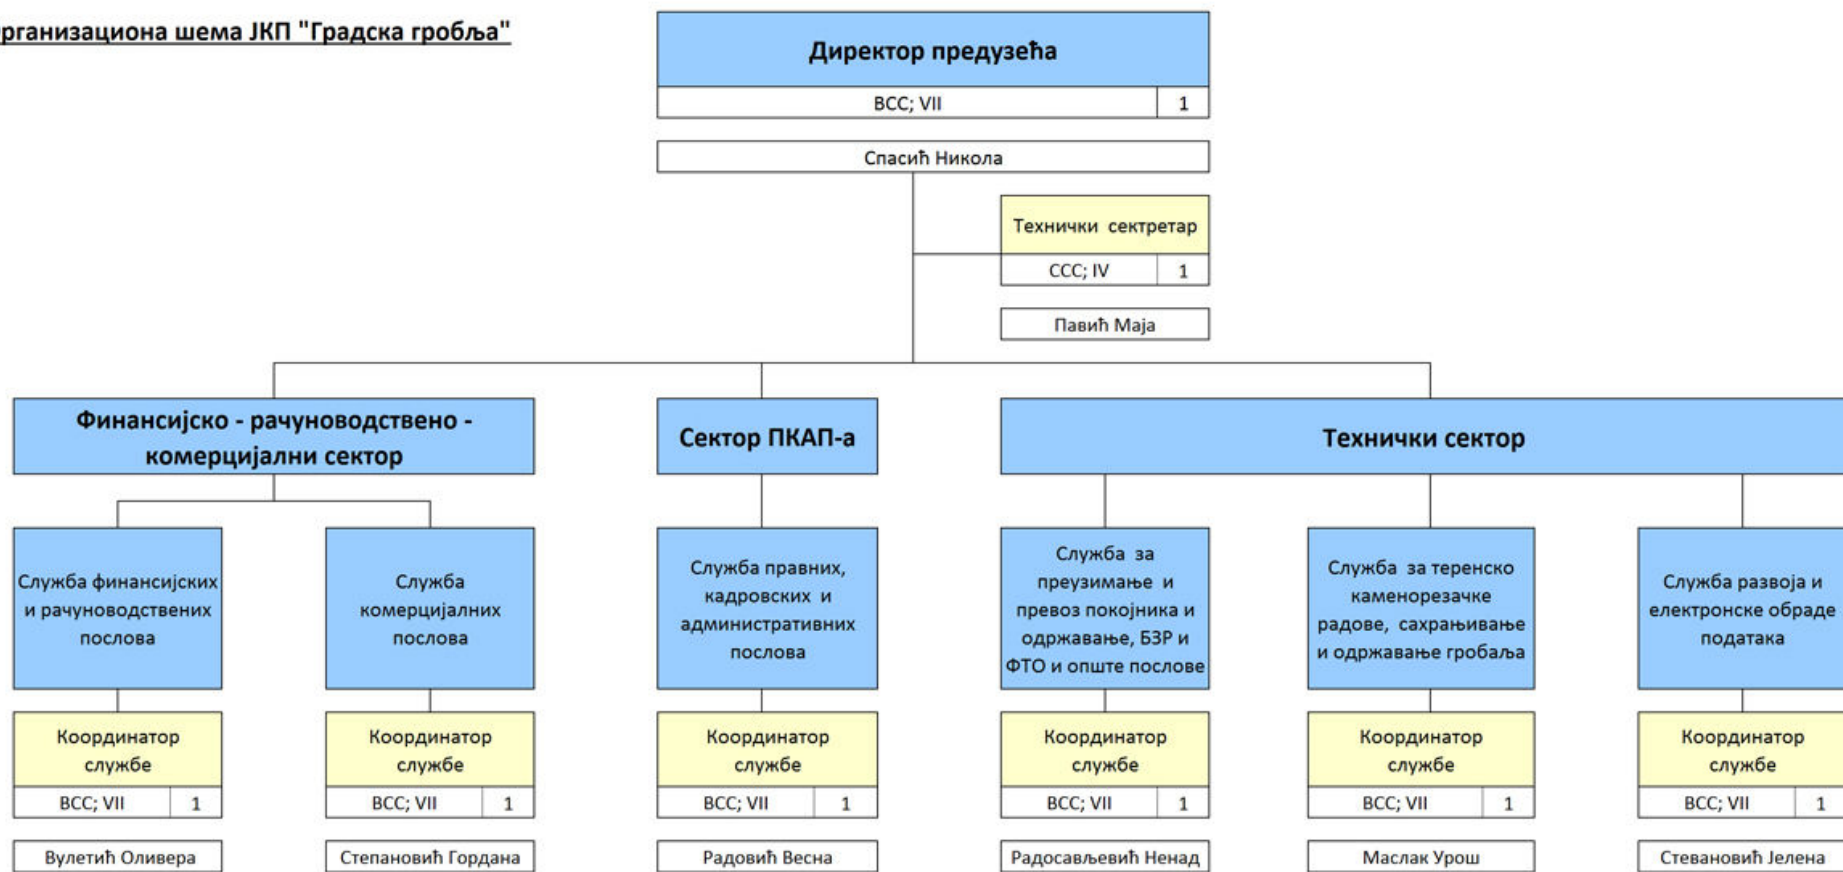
рганизациона шема ЈКП "Градска гробља"

Директор предузећа
ВСС; VII | 1
Спасић Никола

Технички сектретар
ССС; IV | 1
Павић Маја

Финансијско - рачуноводствено - комерцијални сектор

Сектор ПКАП-а

Технички сектор

Служба финансијских и рачуноводствених послова
Координатор службе
ВСС; VII | 1
Вулетић Оливера

Служба комерцијалних послова
Координатор службе
ВСС; VII | 1
Степановић Гордана

Служба правних, кадровских и административних послова
Координатор службе
ВСС; VII | 1
Радовић Весна

Служба за преузимање и превоз покојника и одржавање, БЗР и ФТО и опште послове
Координатор службе
ВСС; VII | 1
Радосављевић Ненад

Служба за теренско каменорезачке радове, сахрањивање и одржавање гробаља
Координатор службе
ВСС; VII | 1
Маслак Урош

Служба развоја и електронске обраде података
Координатор службе
ВСС; VII | 1
Стевановић Јелена